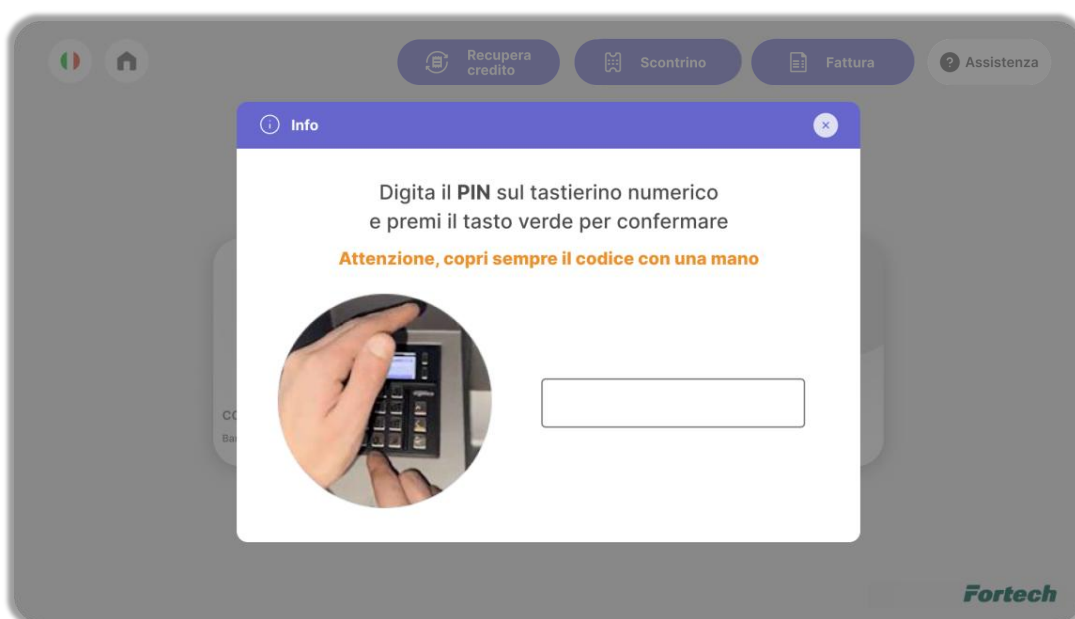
Recupera credito

Scontrino

Fattura

Assistenza

Info

×

Digita il **PIN** sul tastierino numerico e premi il tasto verde per confermare

Attenzione, copri sempre il codice con una mano

CO

Ba

Fortech